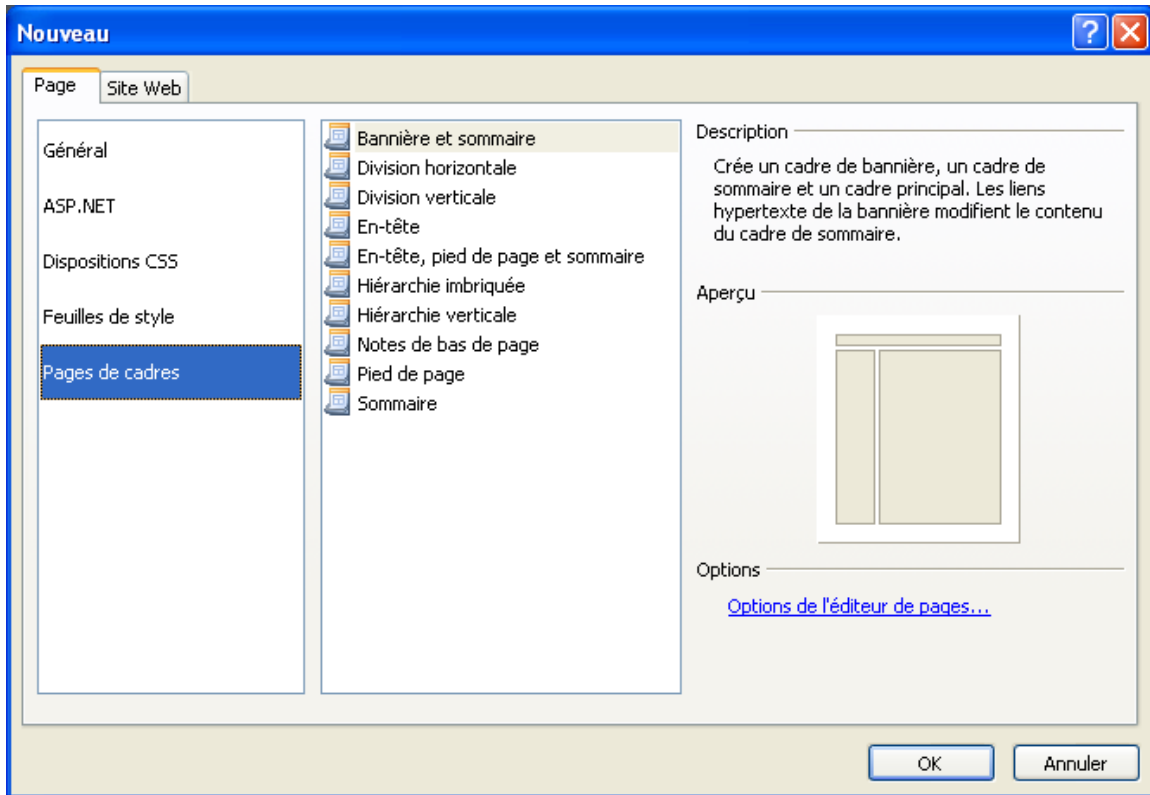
Nouveau

Page
Site Web

Général
ASP.NET
Dispositions CSS
Feuilles de style
Pages de cadres

Bannière et sommaire
Division horizontale
Division verticale
En-tête
En-tête, pied de page et sommaire
Hiérarchie imbriquée
Hiérarchie verticale
Notes de bas de page
Pied de page
Sommaire

Description

Crée un cadre de bannière, un cadre de sommaire et un cadre principal. Les liens hypertexte de la bannière modifient le contenu du cadre de sommaire.

Aperçu

Options

Options de l'éditeur de pages...

OK
Annuler